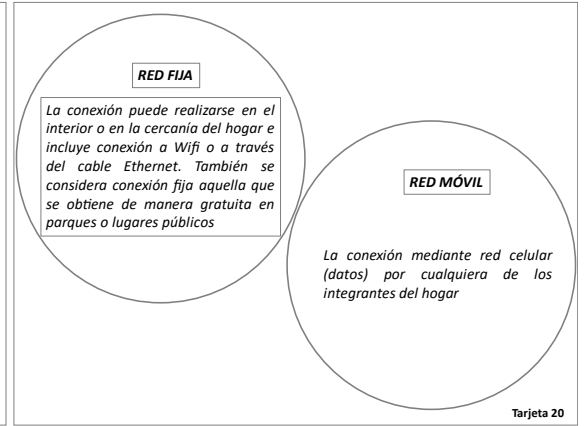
RED FIJA

La conexión puede realizarse en el interior o en la cercanía del hogar e incluye conexión a Wifi o a través del cable Ethernet. También se considera conexión fija aquella que se obtiene de manera gratuita en parques o lugares públicos

RED MÓVIL

La conexión mediante red celular (datos) por cualquiera de los integrantes del hogar

Tarjeta 20